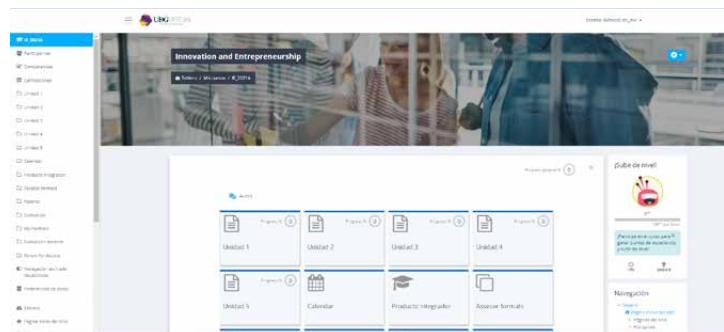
UBG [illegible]

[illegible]

IE_2021A

Participantes

Competencias

Calificaciones

Unidad 1

Unidad 2

Unidad 3

Unidad 4

Unidad 5

Calendar

Producto integrador

Assessor formats

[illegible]

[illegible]

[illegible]

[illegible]

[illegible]

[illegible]

Innovation and Entrepreneurship

Tablero / Mis cursos / IE_2021A

Progreso general 0

Avisos

Progreso 0
Unidad 1

Progreso 0
Unidad 2

Progreso 0
Unidad 3

Progreso 0
Unidad 4

Progreso 0
Unidad 5

Calendar

Producto integrador

Assessor formats

¡Sube de nivel!

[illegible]

Navegación

Tablero

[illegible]